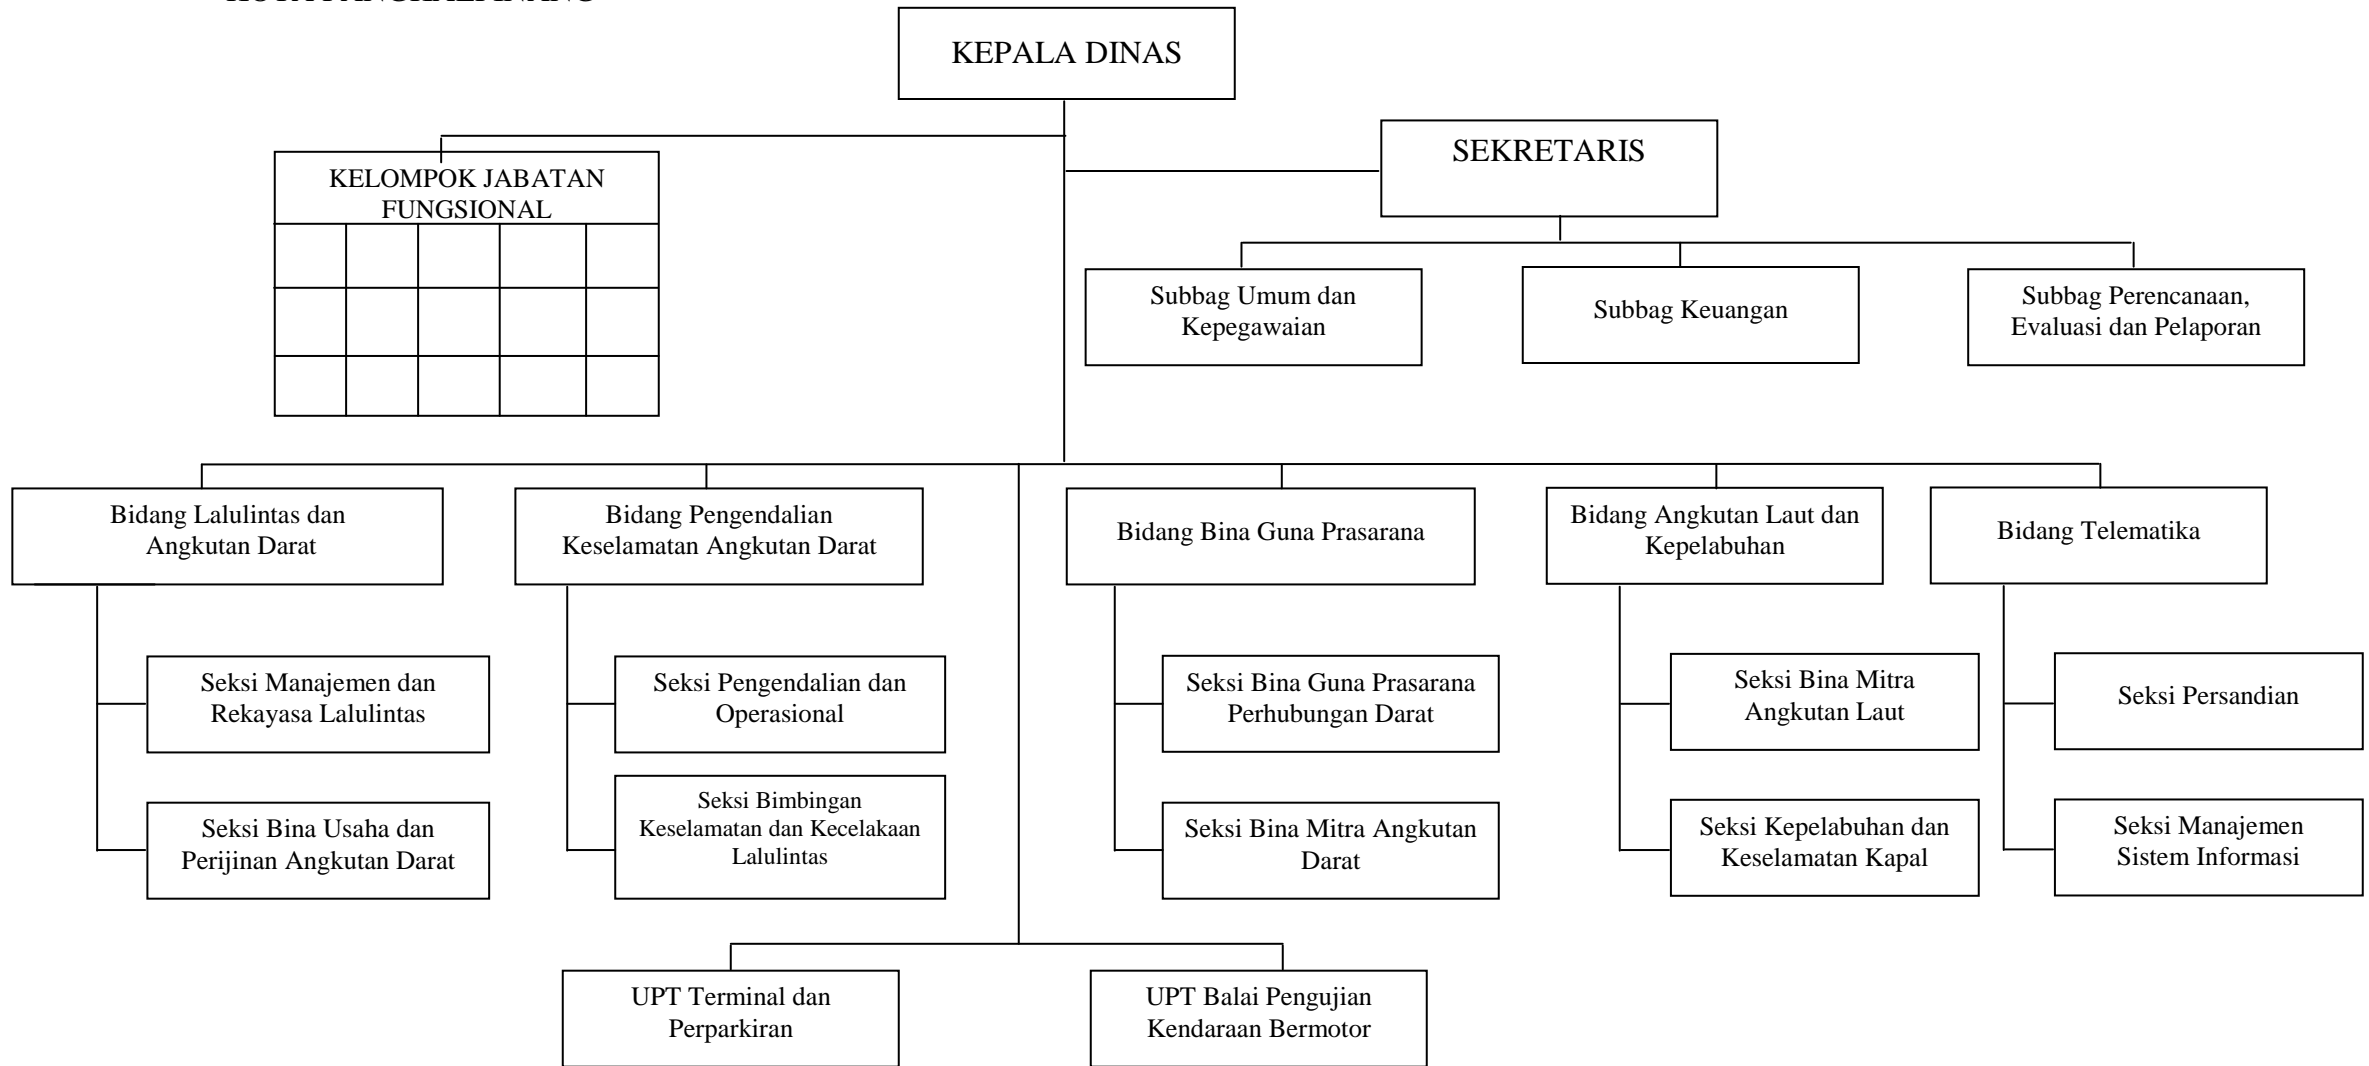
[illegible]

KEPALA DINAS

KELOMPOK JABATAN FUNGSIONAL

SEKRETARIS

Subbag Umum dan Kepegawaian

Subbag Keuangan

Subbag Perencanaan, Evaluasi dan Pelaporan

Bidang Lalulintas dan Angkutan Darat

Bidang Pengendalian Keselamatan Angkutan Darat

Bidang Bina Guna Prasarana

Bidang Angkutan Laut dan Kepelabuhan

Bidang Telematika

Seksi Manajemen dan Rekayasa Lalulintas

Seksi Bina Usaha dan Perijinan Angkutan Darat

Seksi Pengendalian dan Operasional

Seksi Bimbingan Keselamatan dan Kecelakaan Lalulintas

Seksi Bina Guna Prasarana Perhubungan Darat

Seksi Bina Mitra Angkutan Darat

Seksi Bina Mitra Angkutan Laut

Seksi Kepelabuhan dan Keselamatan Kapal

Seksi Persandian

Seksi Manajemen Sistem Informasi

UPT Terminal dan Perparkiran

UPT Balai Pengujian Kendaraan Bermotor